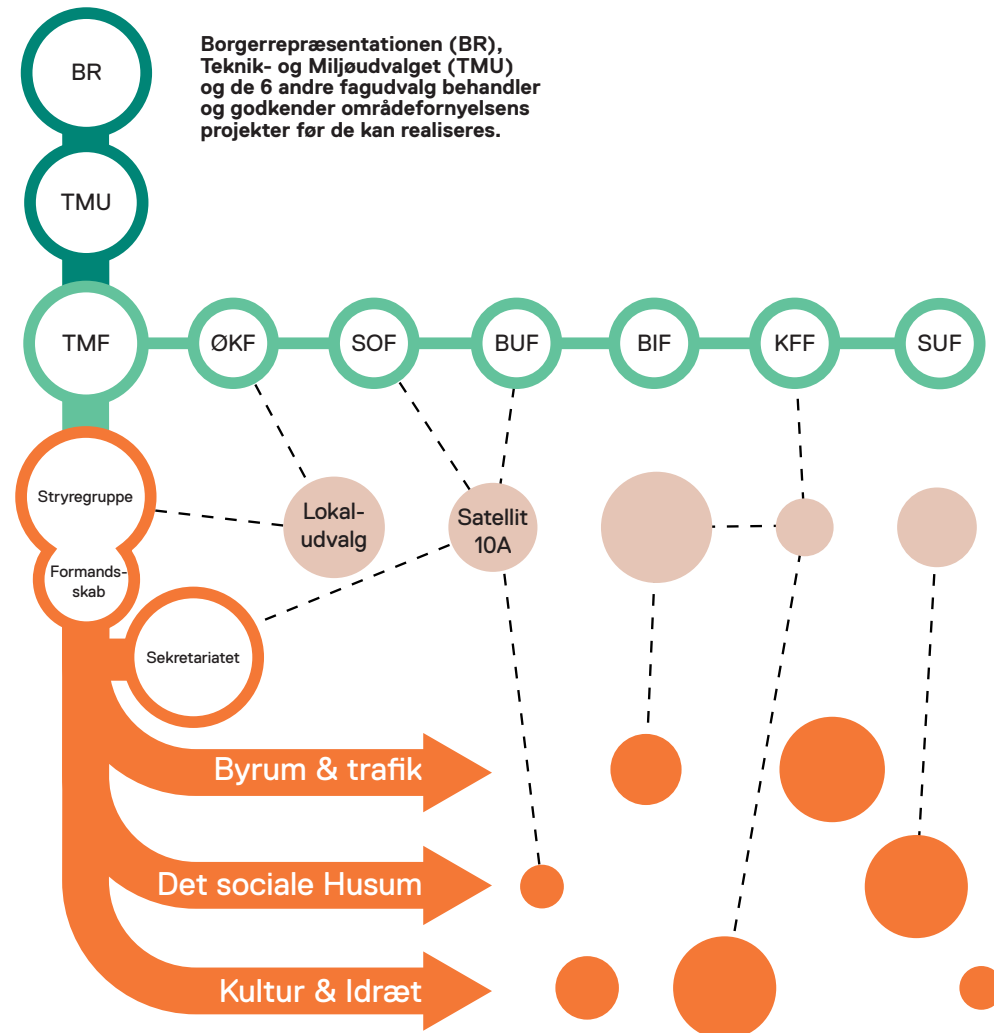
BR

Borgerrepræsentationen (BR), Teknik- og Miljøudvalget (TMU) og de 6 andre fagudvalg behandler og godkender områdefornyelsens projekter før de kan realiseres.

TMU

TMF ØKF SOF BUF BIF KFF SUF

Styregruppe

Lokal-udvalg

Satellit 10A

Formands-skab

Sekretariatet

Byrum & trafik

Det sociale Husum

Kultur & Idræt